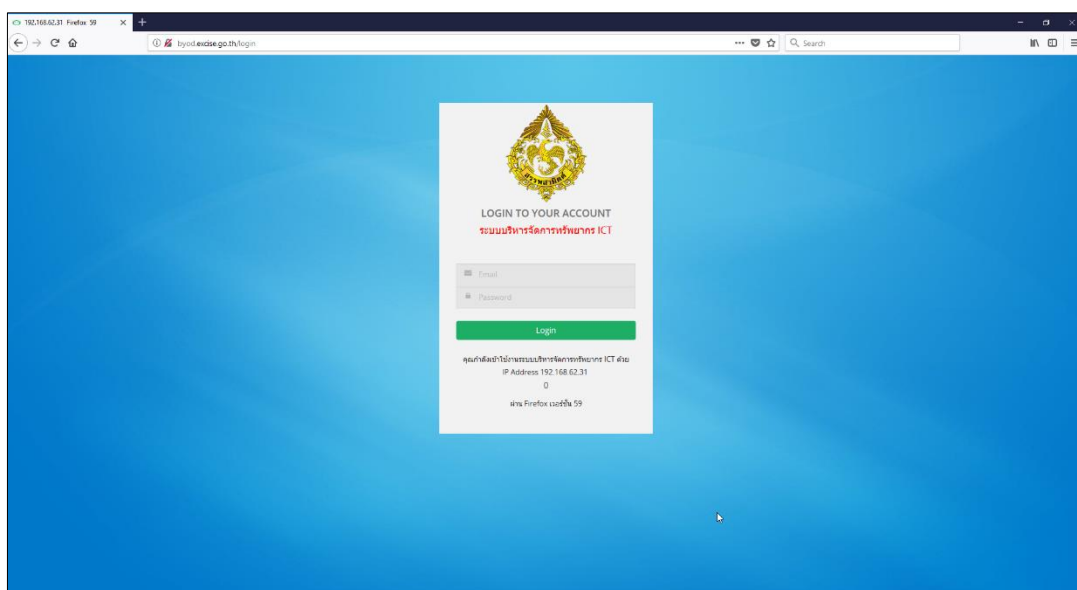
192.168.62.31 Firefox 59

byod.excise.go.th/login

Search

กรมสรรพสามิต

LOGIN TO YOUR ACCOUNT
ระบบบริหารจัดการทรัพยากร ICT

Email

Password

Login

คุณกำลังเข้าใช้งานระบบบริหารจัดการทรัพยากร ICT ด้วย IP Address 192.168.62.31
0
ผ่าน Firefox เวอร์ชั่น 59